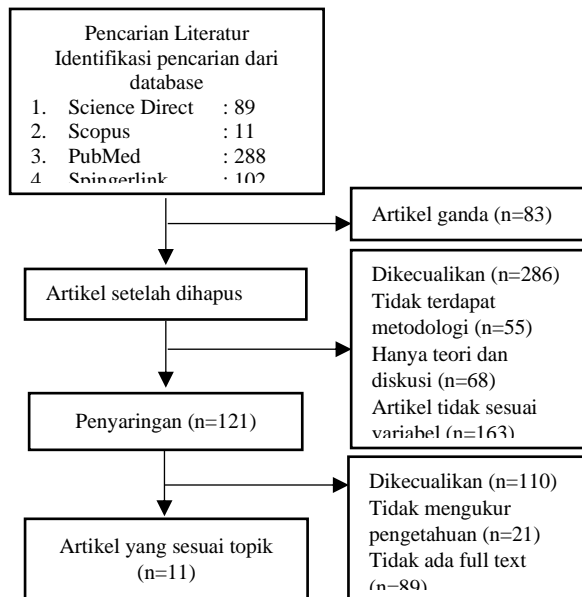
Pencarian Literatur
Identifikasi pencarian dari database
1. Science Direct : 89
2. Scopus : 11
3. PubMed : 288
4. Spingerlink : 102

Artikel ganda (n=83)

Artikel setelah dihapus

Dikecualikan (n=286)
Tidak terdapat metodologi (n=55)
Hanya teori dan diskusi (n=68)
Artikel tidak sesuai variabel (n=163)

Penyaringan (n=121)

Dikecualikan (n=110)
Tidak mengukur pengetahuan (n=21)
Tidak ada full text (n=89)

Artikel yang sesuai topik (n=11)